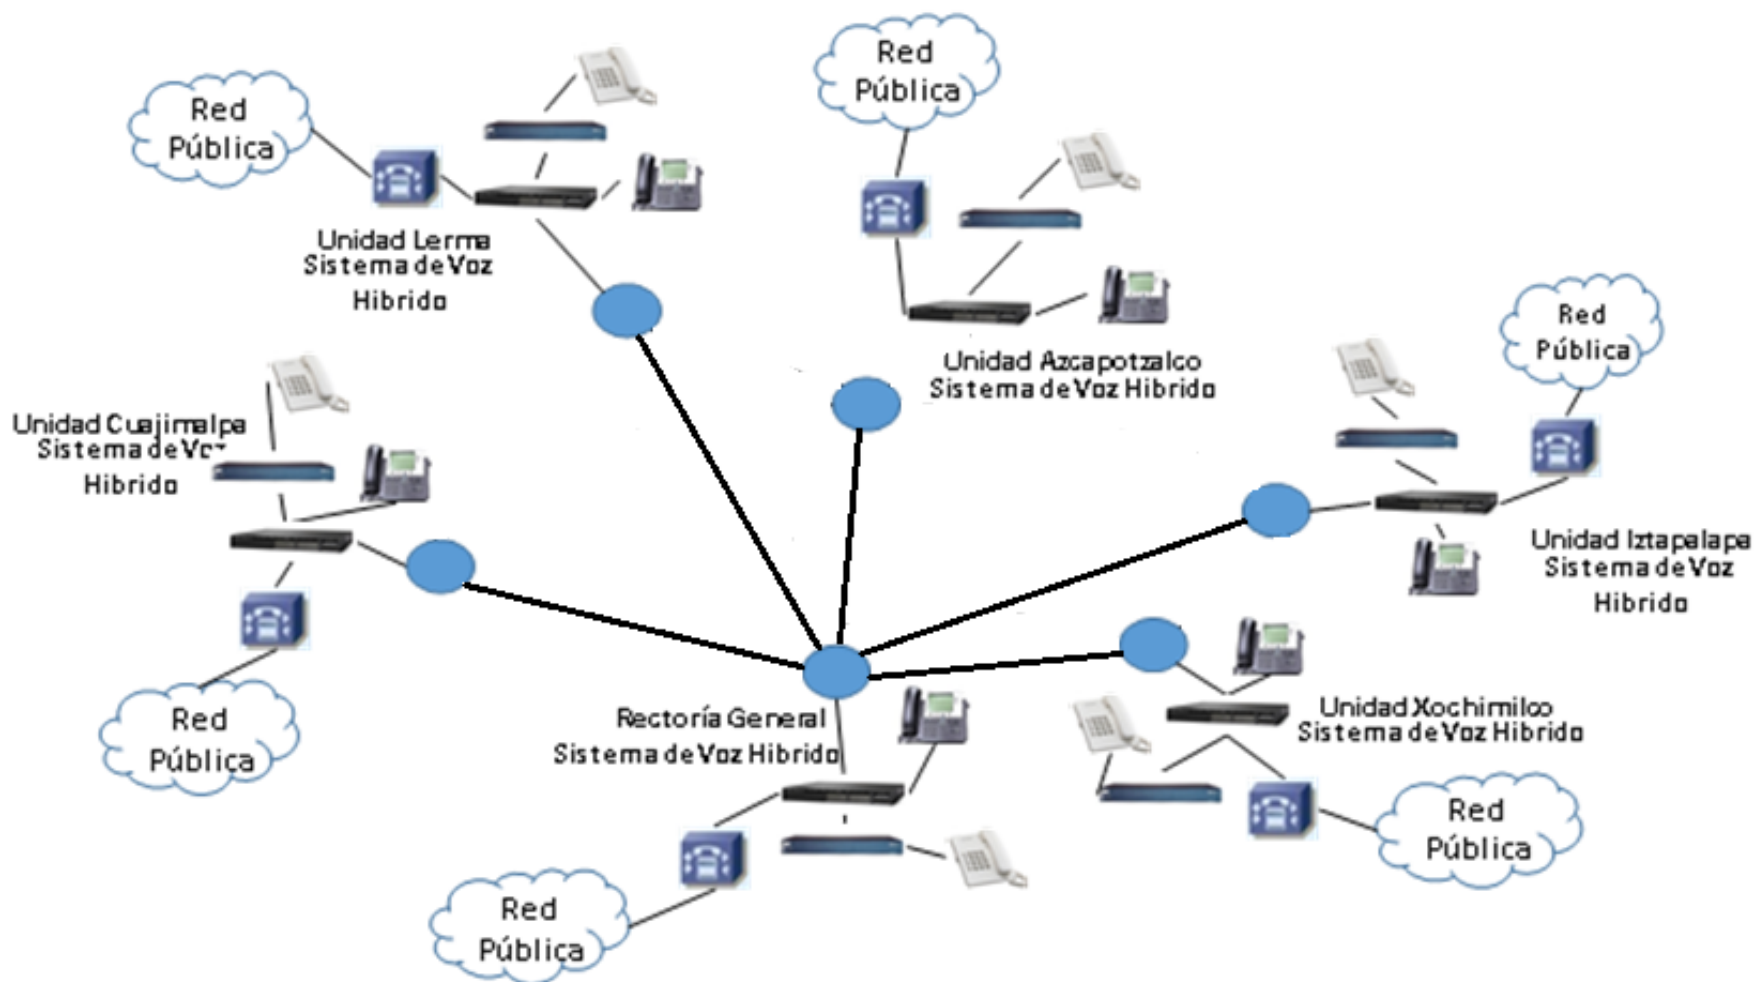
Red Pública

Unidad Lerma Sistema de Voz Hibrido

Red Pública

Unidad Azcapotzalco Sistema de Voz Hibrido

Red Pública

Unidad Cuajimalpa Sistema de V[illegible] Hibrido

Unidad Iztapalapa Sistema de Voz Hibrido

Red Pública

Rectoría General Sistema de Voz Hibrido

Unidad Xochimilco Sistema de Voz Hibrido

Red Pública

Red Pública